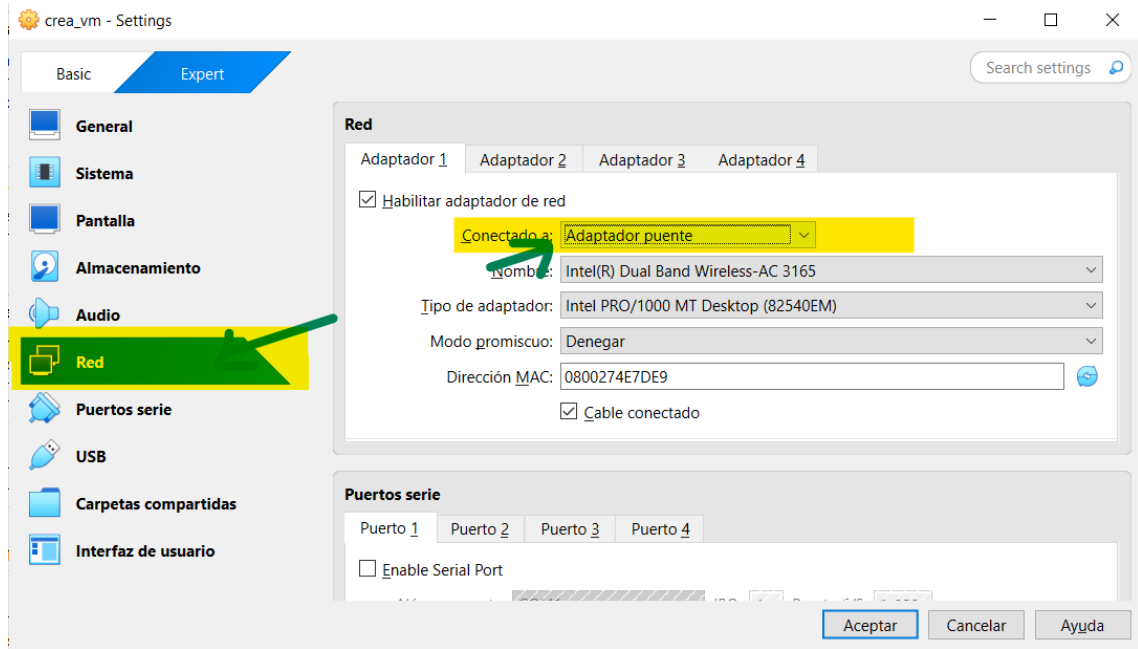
crea_vm - Settings

Basic
Expert

Search settings

General
Sistema
Pantalla
Almacenamiento
Audio
Red
Puertos serie
USB
Carpetas compartidas
Interfaz de usuario

Red

Adaptador 1
Adaptador 2
Adaptador 3
Adaptador 4

Habilitar adaptador de red

Conectado a: Adaptador puente
Nombre: Intel(R) Dual Band Wireless-AC 3165
Tipo de adaptador: Intel PRO/1000 MT Desktop (82540EM)
Modo promiscuo: Denegar
Dirección MAC: 0800274E7DE9
Cable conectado

Puertos serie

Puerto 1
Puerto 2
Puerto 3
Puerto 4

Enable Serial Port

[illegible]

Aceptar
Cancelar
Ayuda